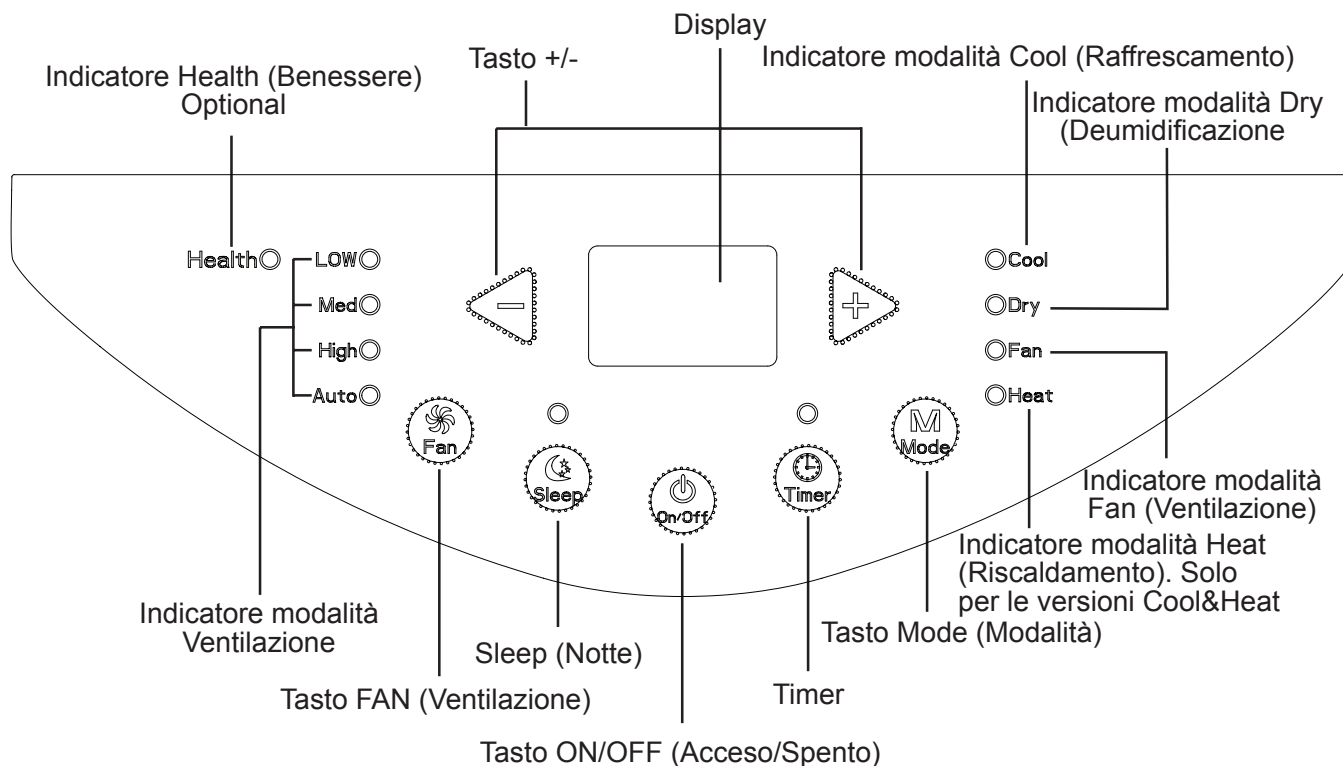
Display

Tasto +/-

Indicatore Health (Benessere) Optional

Indicatore modalità Cool (Raffrescamento)

Indicatore modalità Dry (Deumidificazione

Health

LOW

Med

High

Auto

Cool

Dry

Fan

Heat

Fan

Sleep

On/Off

Timer

M

Mode

Indicatore modalità Fan (Ventilazione)

Indicatore modalità Heat (Riscaldamento). Solo per le versioni Cool&Heat

Indicatore modalità Ventilazione

Tasto Mode (Modalità)

Sleep (Notte)

Tasto FAN (Ventilazione)

Timer

Tasto ON/OFF (Acceso/Spento)